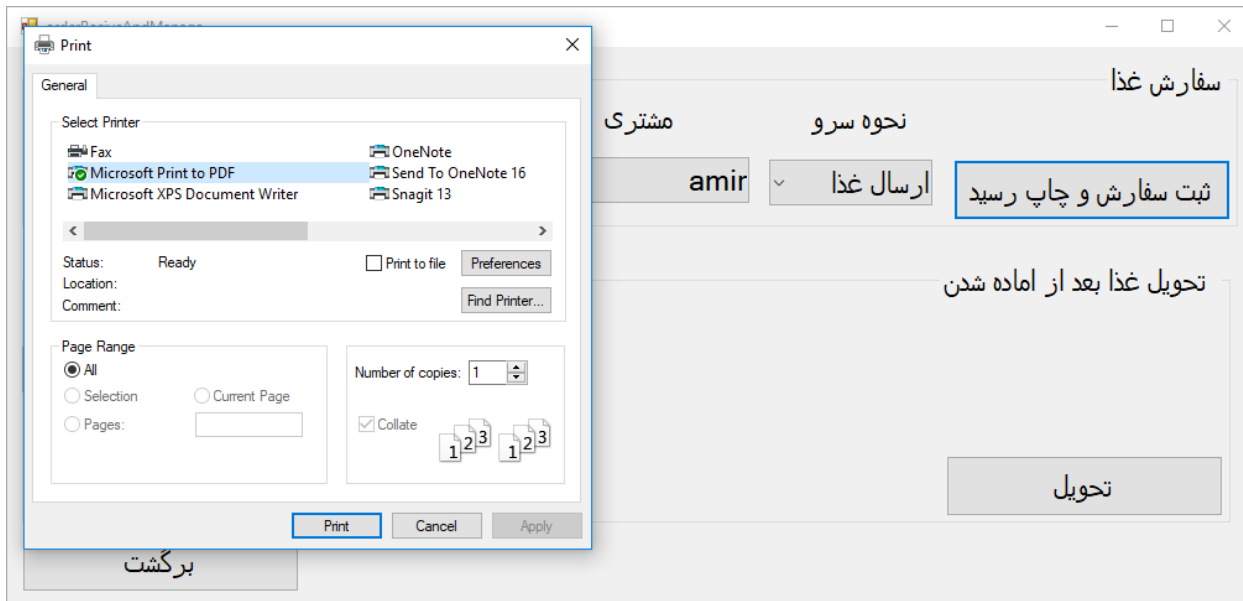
Print

General

Select Printer

Fax
Microsoft Print to PDF
Microsoft XPS Document Writer
OneNote
Send To OneNote 16
Snagit 13

Status: Ready
Location:
Comment:

Print to file
Preferences
Find Printer...

Page Range
All
Selection
Current Page
Pages:

Number of copies: 1
Collate
1 2 3 1 2 3

Print
Cancel
Apply

سفارش غذا
مشتری
نحوه سرو
amir
ارسال غذا
ثبت سفارش و چاپ رسید

تحویل غذا بعد از اماده شدن

تحویل

برگشت